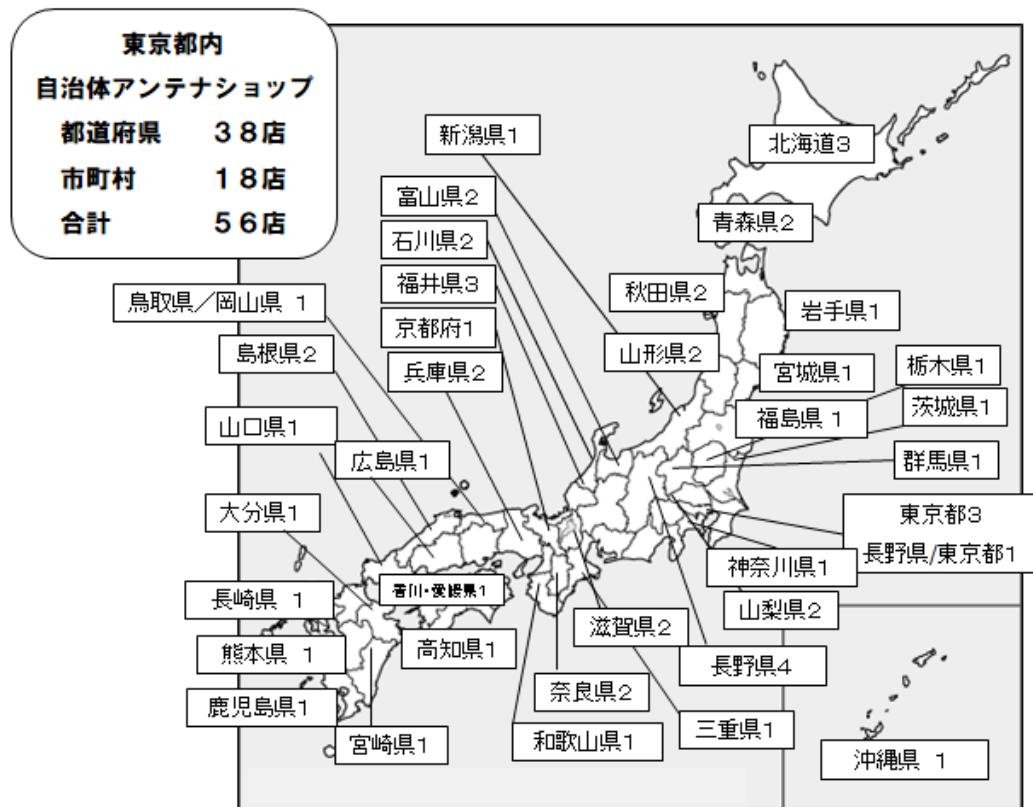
東京都内
自治体アンテナショップ
都道府県　３８店
市町村　１８店
合計　５６店

新潟県1
北海道3
富山県2
青森県2
石川県2
福井県3
秋田県2
鳥取県／岡山県 1
岩手県1
京都府1
島根県2
兵庫県2
山形県2
宮城県1
栃木県1
山口県1
福島県 1
茨城県1
広島県1
群馬県1
大分県1
東京都3
長野県/東京都1
香川・愛媛県1
神奈川県1
長崎県 1
山梨県2
滋賀県2
熊本県 1
高知県1
長野県4
奈良県2
鹿児島県1
三重県1
宮崎県1
和歌山県1
沖縄県 1